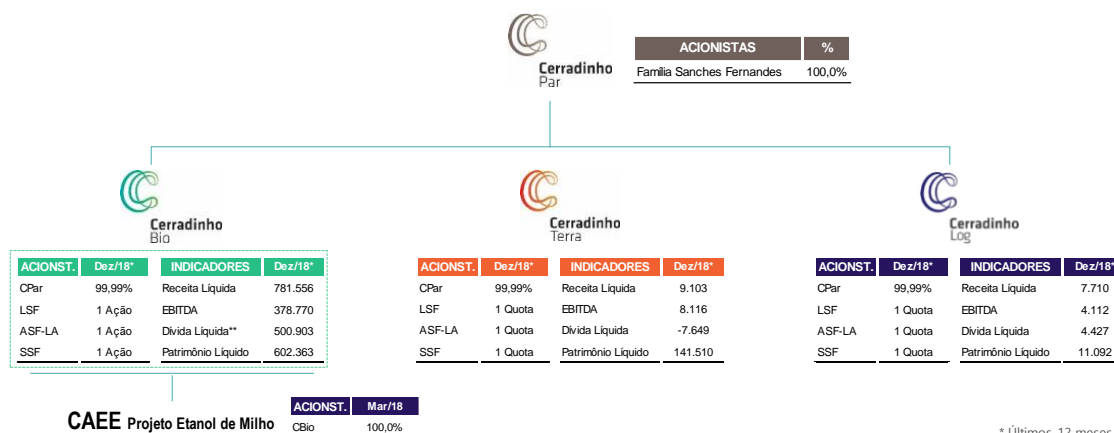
Cerradinho
Par

| ACIONISTAS | % |
|---|---|
| Familia Sanches Fernandes | 100,0% |

Cerradinho
Bio

| ACIONST. | Dez/18* |
|---|---|
| CPar | 99,99% |
| LSF | 1 Ação |
| ASF-LA | 1 Ação |
| SSF | 1 Ação |

| INDICADORES | Dez/18* |
|---|---|
| Receita Líquida | 781.556 |
| EBITDA | 378.770 |
| Divida Líquida** | 500.903 |
| Patrimônio Líquido | 602.363 |

Cerradinho
Terra

| ACIONST. | Dez/18* |
|---|---|
| CPar | 99,99% |
| LSF | 1 Quota |
| ASF-LA | 1 Quota |
| SSF | 1 Quota |

| INDICADORES | Dez/18* |
|---|---|
| Receita Líquida | 9.103 |
| EBITDA | 8.116 |
| Divida Líquida | -7.649 |
| Patrimônio Líquido | 141.510 |

Cerradinho
Log

| ACIONST. | Dez/18* |
|---|---|
| CPar | 99,99% |
| LSF | 1 Quota |
| ASF-LA | 1 Quota |
| SSF | 1 Quota |

| INDICADORES | Dez/18* |
|---|---|
| Receita Líquida | 7.710 |
| EBITDA | 4.112 |
| Divida Líquida | 4.427 |
| Patrimônio Líquido | 11.092 |

CAEE Projeto Etanol de Milho

| ACIONST. | Mar/18 |
|---|---|
| CBio | 100,0% |

* Últimos 12 meses